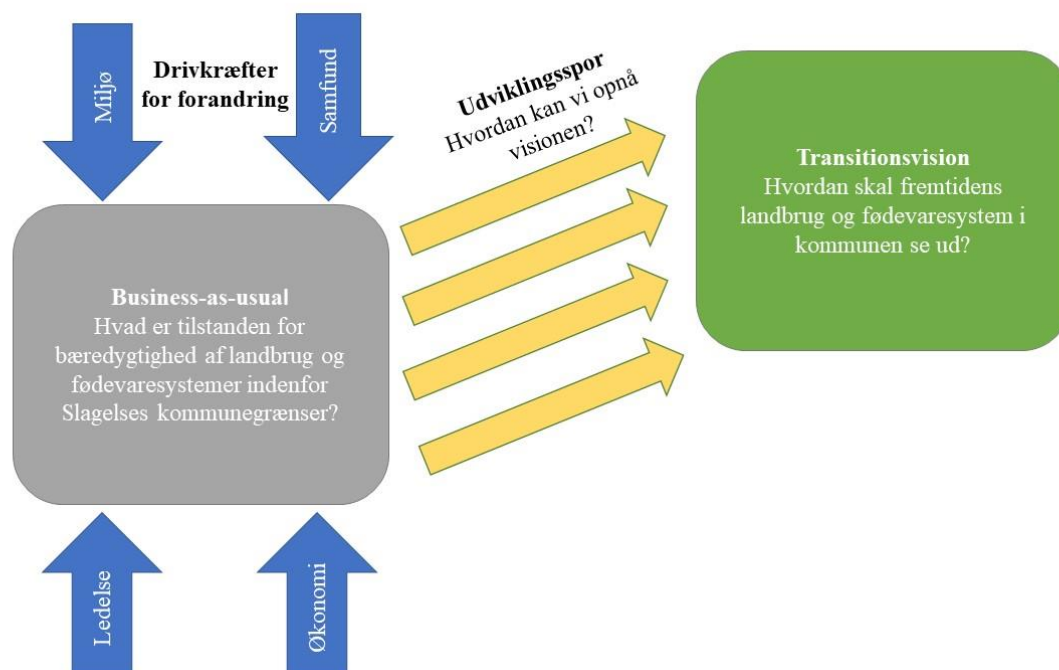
Miljø

Drivkræfter for forandring

Samfund

Udviklingsspor
Hvordan kan vi opnå visionen?

Transitionsvision
Hvordan skal fremtidens landbrug og fødevaresystem i kommunen se ud?

Business-as-usual
Hvad er tilstanden for bæredygtighed af landbrug og fødevaresystemer indenfor Slagelses kommunegrænser?

Ledelse

Økonomi